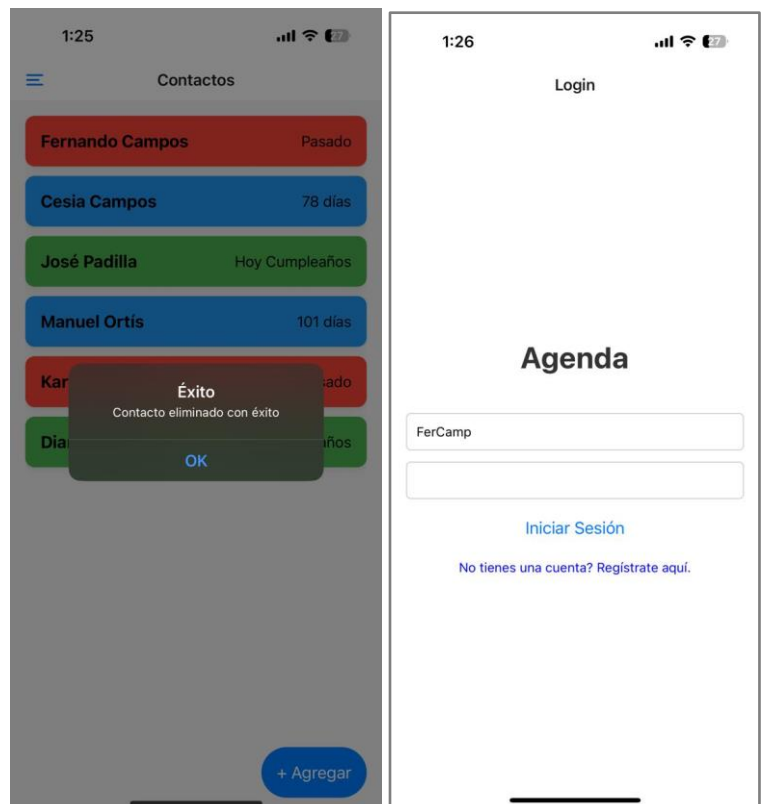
1:25

Contactos

Fernando Campos Pasado

Cesia Campos 78 días

José Padilla Hoy Cumpleaños

Manuel Ortís 101 días

Kar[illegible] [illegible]ado

Éxito
Contacto eliminado con éxito
OK

Dia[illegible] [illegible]años

+ Agregar

1:26

Login

Agenda

FerCamp

Iniciar Sesión

No tienes una cuenta? Regístrate aquí.